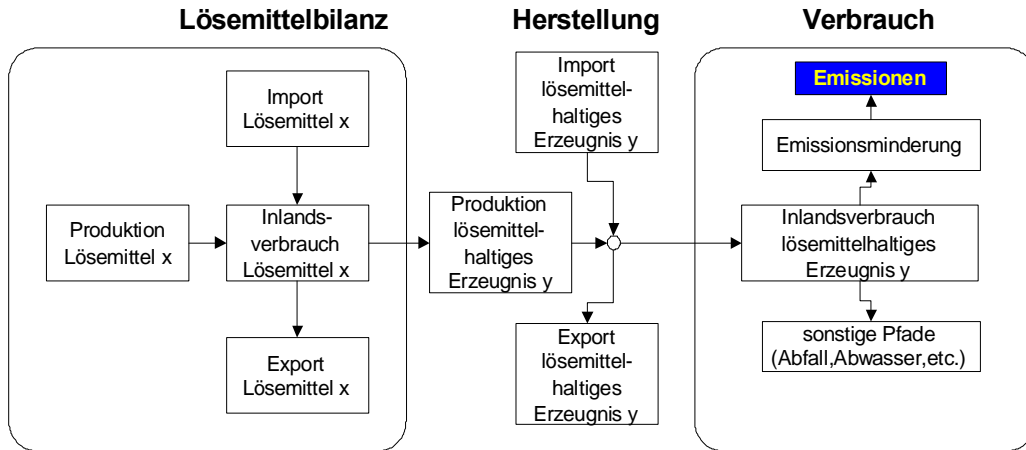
Lösemittelbilanz

Import Lösemittel x

Produktion Lösemittel x

Inlandsverbrauch Lösemittel x

Export Lösemittel x

Herstellung

Import lösemittelhaltiges Erzeugnis y

Produktion lösemittelhaltiges Erzeugnis y

Export lösemittelhaltiges Erzeugnis y

Verbrauch

Emissionen

Emissionsminderung

Inlandsverbrauch lösemittelhaltiges Erzeugnis y

sonstige Pfade (Abfall,Abwasser,etc.)